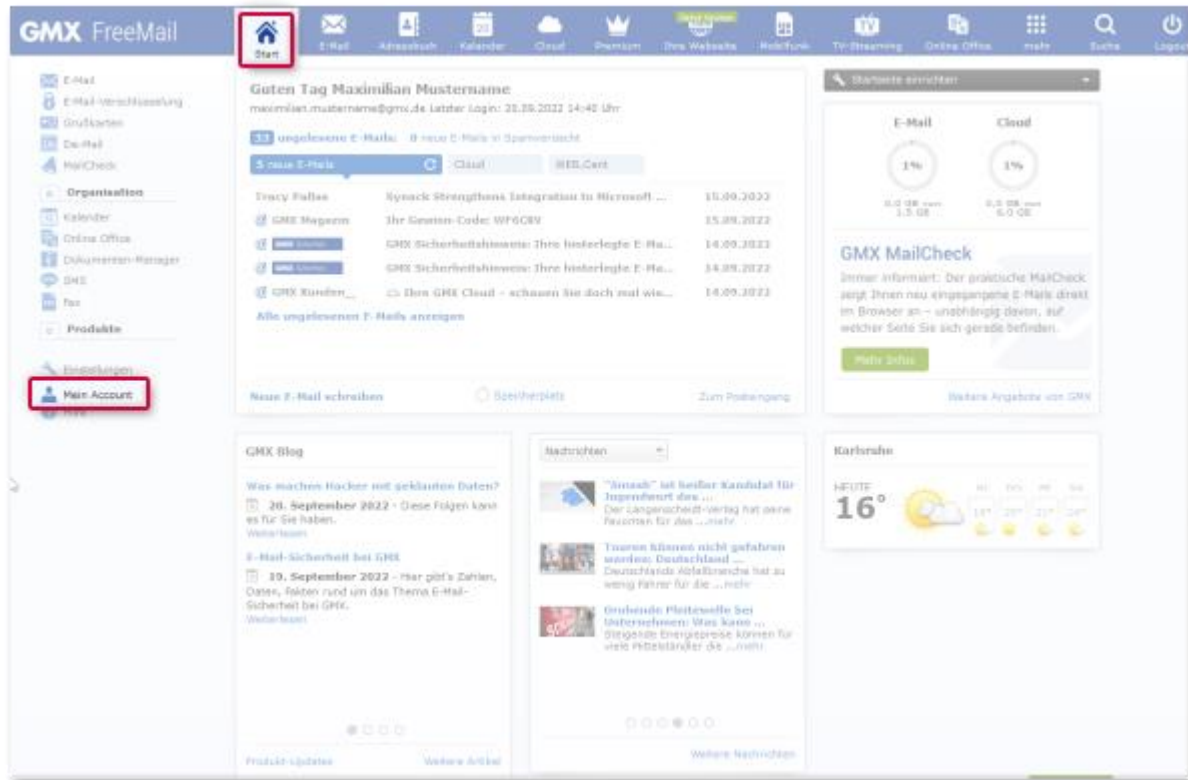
GMX FreeMail

Start E-Mail Adressbuch Kalender Cloud Premium Ihre Webseite Mobilfunk TV-Streaming Online Office mehr Suche Logout

E-Mail
E-Mail-Verschlüsselung
Grußkarten
De-Mail
MailCheck
Organisation
Kalender
Online Office
Dokumenten-Manager
SMS
Fax
Produkte
Einstellungen
Mein Account
Hilfe

Guten Tag Maximilian Mustername
maximilian.mustername@gmx.de Letzter Login: 20.09.2022 14:40 Uhr

33 ungelesene E-Mails: 0 neue E-Mails in Spamverdacht

5 neue E-Mails Cloud WEB.Cent

| Tracy Fallas | Synack Strengthens Integration to Microsoft ... | 15.09.2022 |
|---|---|---|
| GMX Magazin | Ihr Gewinn-Code: WF6C8V | 15.09.2022 |
| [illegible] | GMX Sicherheitshinweis: Ihre hinterlegte E-Ma... | 14.09.2022 |
| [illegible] | GMX Sicherheitshinweis: Ihre hinterlegte E-Ma... | 14.09.2022 |
| GMX Kunden... | Ihre GMX Cloud - schauen Sie doch mal wie... | 14.09.2022 |

Alle ungelesenen E-Mails anzeigen

Neue E-Mail schreiben Speicherplatz Zum Posteingang

Startseite einrichten

E-Mail Cloud
1% 1%
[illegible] 1.5 GB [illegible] 6.0 GB

GMX MailCheck
Immer informiert: Der praktische MailCheck zeigt Ihnen neu eingegangene E-Mails direkt im Browser an – unabhängig davon, auf welcher Seite Sie sich gerade befinden.
Mehr Infos
Weitere Angebote von GMX

GMX Blog
Was machen Hacker mit geklauten Daten?
20. September 2022 - Diese Folgen kann es für Sie haben.
Weiterlesen
E-Mail-Sicherheit bei GMX
19. September 2022 - Hier gibt's Zahlen, Daten, Fakten rund um das Thema E-Mail-Sicherheit bei GMX.
Weiterlesen
Produkt-Updates Weitere Artikel

Nachrichten
"Ansah" ist heißer Kandidat für Jugendwort des ...
Der Langenscheidt-Verlag hat seine Favoriten für das ...mehr
Touren können nicht gefahren werden: Deutschland ...
Deutschlands Abfallbranche hat zu wenig Fahrer für die ...mehr
Drohende Pleitewelle bei Unternehmen: Was kann ...
Steigende Energiepreise können für viele Mittelständler die ...mehr
Weitere Nachrichten

Karlsruhe
HEUTE
16°
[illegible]